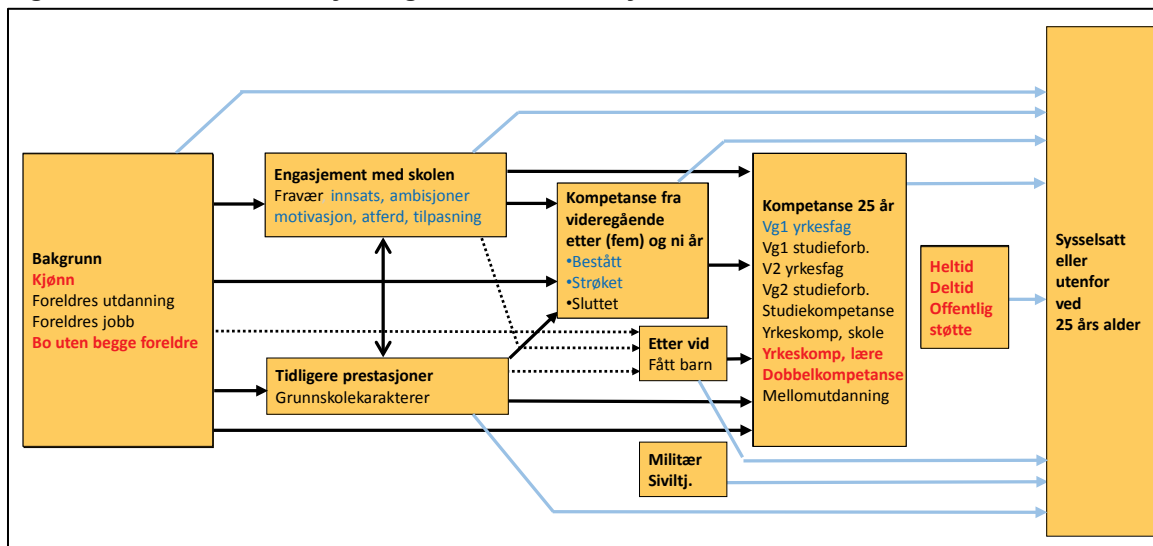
Bakgrunn
Kjønn
Foreldres utdanning
Foreldres jobb
Bo uten begge foreldre

Engasjement med skolen
Fravær innsats, ambisjoner motivasjon, atferd, tilpasning

Tidligere prestasjoner
Grunnskolekarakterer

Kompetanse fra videregående etter (fem) og ni år
•Bestått
•Strøket
•Sluttet

Etter vid
Fått barn

Militær
Siviltj.

Kompetanse 25 år
Vg1 yrkesfag
Vg1 studieforb.
V2 yrkesfag
Vg2 studieforb.
Studiekompetanse
Yrkeskomp, skole
Yrkeskomp, lære
Dobbelkompetanse
Mellomutdanning

Heltid
Deltid
Offentlig støtte

Sysselsatt eller utenfor ved 25 års alder